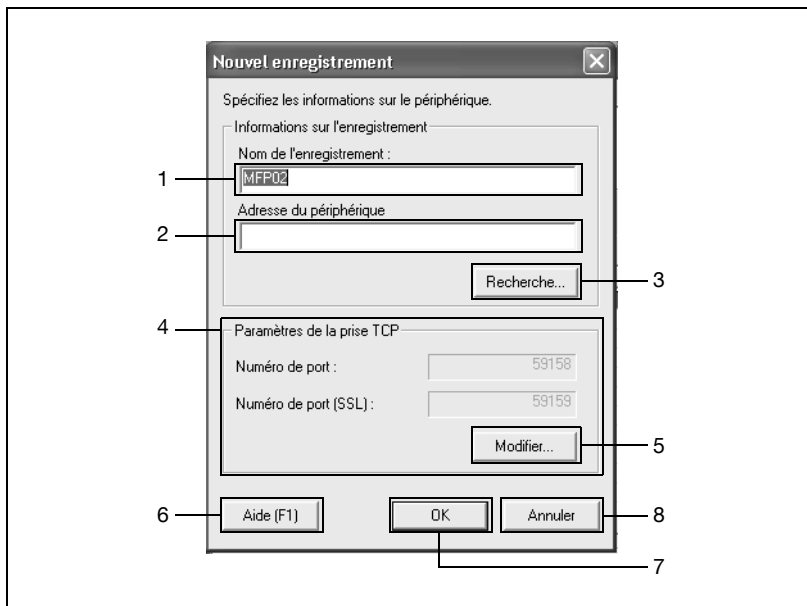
Nouvel enregistrement

Spécifiez les informations sur le périphérique.

Informations sur l'enregistrement

Nom de l'enregistrement :

1

MFP02

Adresse du périphérique

2

Recherche...

3

4

Paramètres de la prise TCP

Numéro de port :

59158

Numéro de port (SSL) :

59159

Modifier...

5

6

Aide (F1)

OK

Annuler

8

7